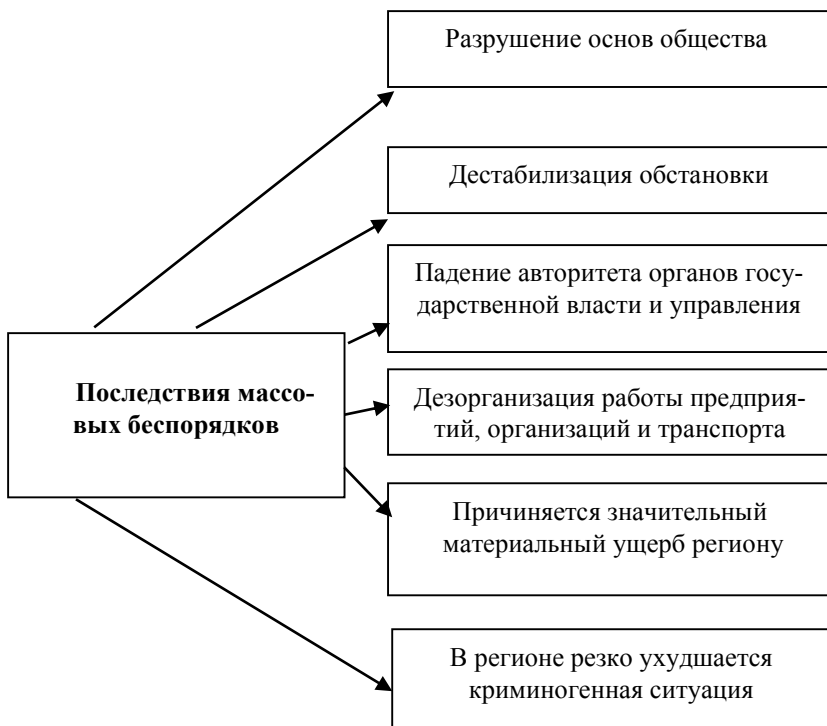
Последствия массовых беспорядков

Разрушение основ общества

Дестабилизация обстановки

Падение авторитета органов государственной власти и управления

Дезорганизация работы предприятий, организаций и транспорта

Причиняется значительный материальный ущерб региону

В регионе резко ухудшается криминогенная ситуация